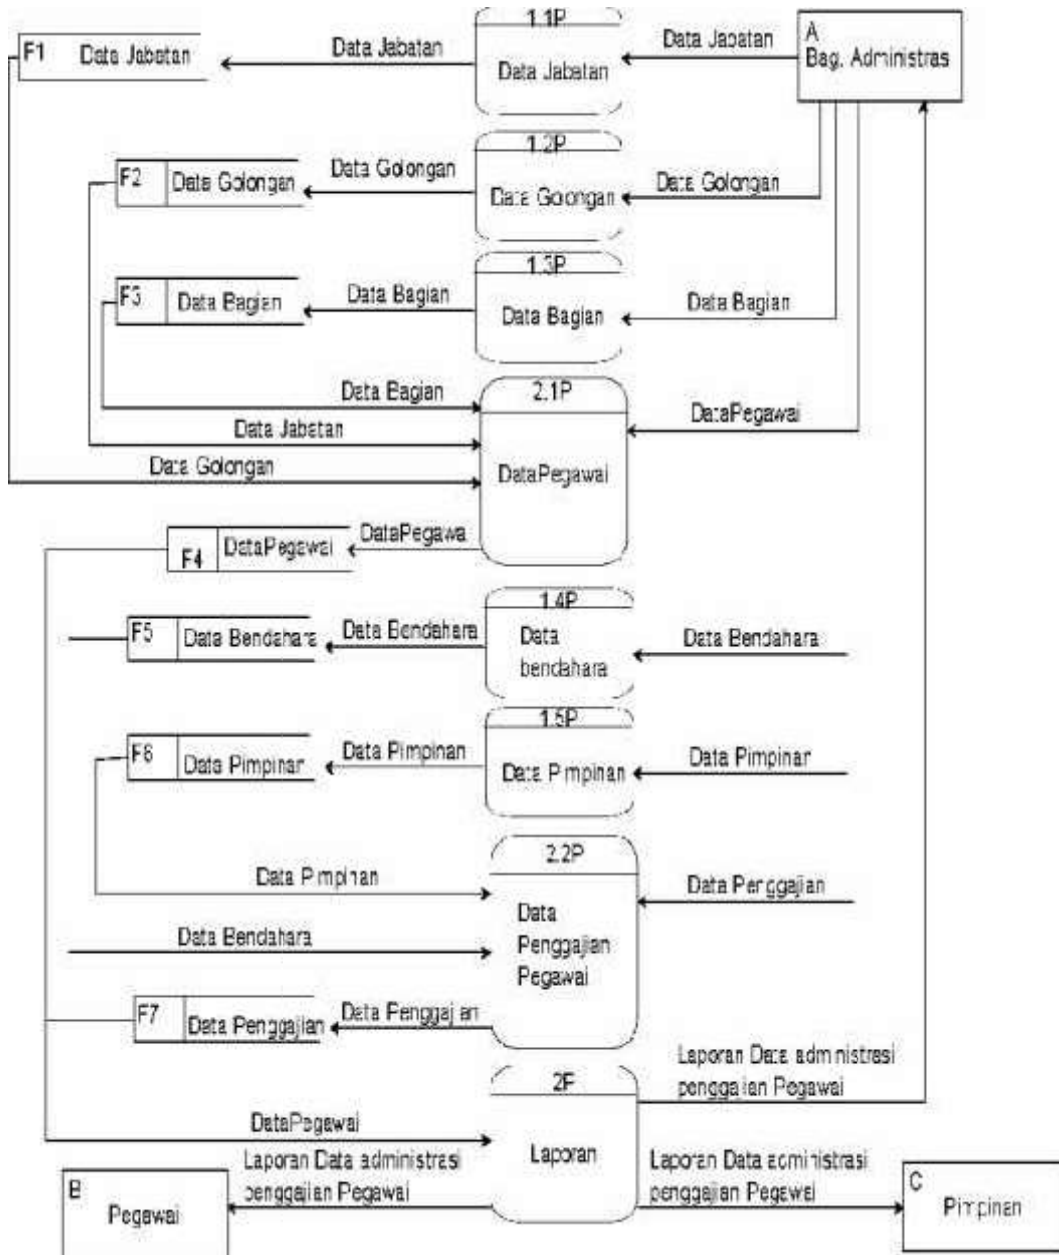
F1 Data Jabatan

Data Jabatan

1.1P
Data Jabatan

Data Jabatan

A
Bag. Administras

F2 Data Golongan

Data Golongan

1.2P
Data Golongan

Data Golongan

F3 Data Bagian

Data Bagian

1.3P
Data Bagian

Data Bagian

Data Bagian

2.1P

DataPegawai

Data Jabatan

Data Golongan

DataPegawai

F4 DataPegawai

DataPegawa

F5 Data Bendahara

Data Bendahara

1.4P
Data bendahara

Data Bendahara

F6 Data Pimpinan

Data Pimpinan

1.5P
Data Pimpinan

Data Pimpinan

Data Pimpinan

2.2P
Data Penggajian Pegawai

Data Penggajian

Data Bendahara

F7 Data Penggajian

Data Penggajian

Laporan Data administrasi penggajian Pegawai

2F
Laporan

DataPegawai

B
Pegawai

Laporan Data administrasi penggajian Pegawai

Laporan Data administrasi penggajian Pegawai

C
Pimpinan